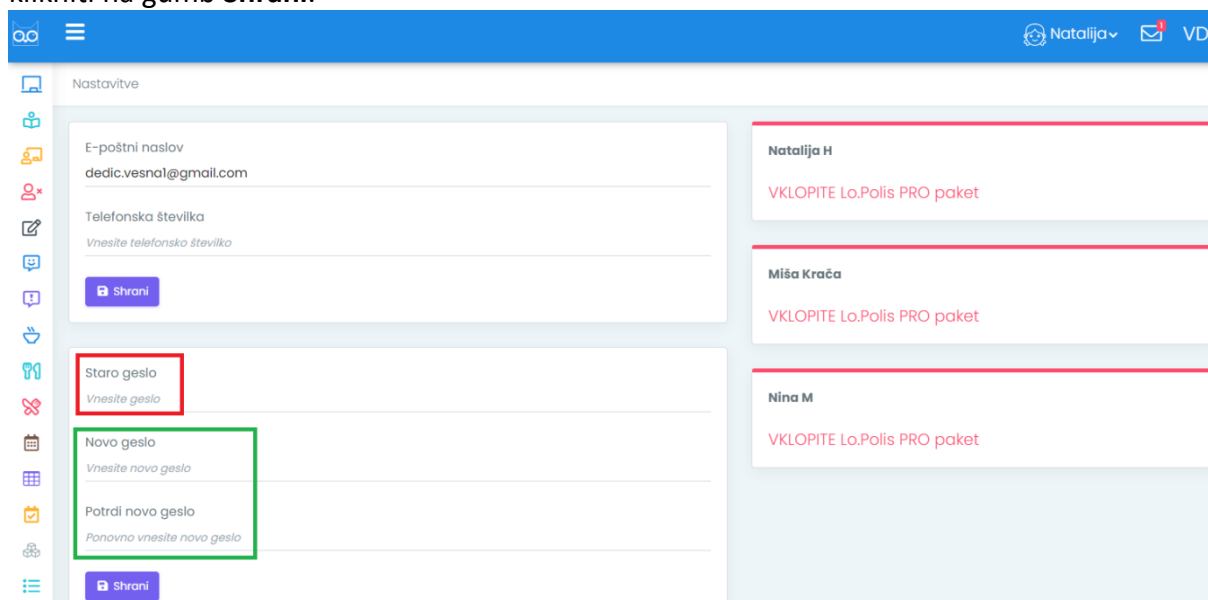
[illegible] na gumb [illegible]

Natalija VD

Nastavitve

E-poštni naslov
dedic.vesna1@gmail.com

Telefonska številka
Vnesite telefonsko številko

Shrani

Staro geslo
Vnesite geslo

Novo geslo
Vnesite novo geslo

Potrdi novo geslo
Ponovno vnesite novo geslo

Shrani

Natalija H
VKLOPITE Lo.Polis PRO paket

Miša Krača
VKLOPITE Lo.Polis PRO paket

Nina M
VKLOPITE Lo.Polis PRO paket